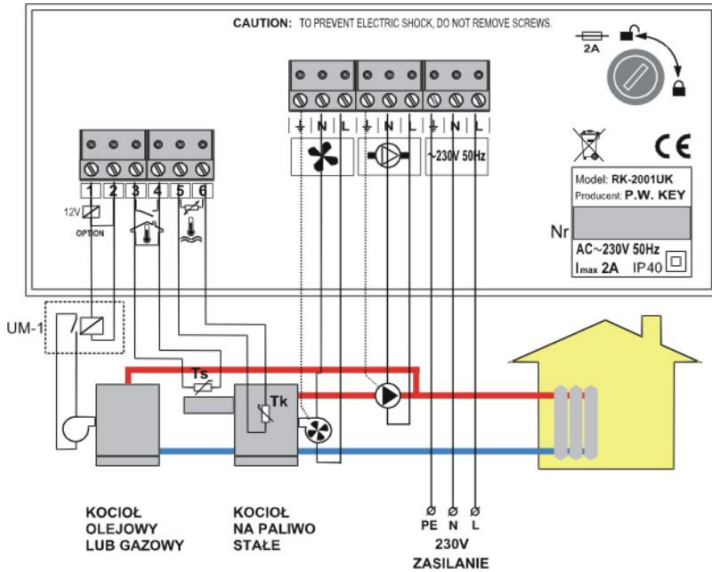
CAUTION: TO PREVENT ELECTRIC SHOCK, DO NOT REMOVE SCREWS.

2A

N L N L N L

~230V 50Hz

CE

Model: RK-2001UK
Producent: P.W. KEY

Nr

AC~230V 50Hz
Imax 2A IP40

1 2 3 4 5 6

12V

OPTION

UM-1

Ts

Tk

KOCIOŁ OLEJOWY LUB GAZOWY

KOCIOŁ NA PALIWO STAŁE

PE N L
230V
ZASILANIE